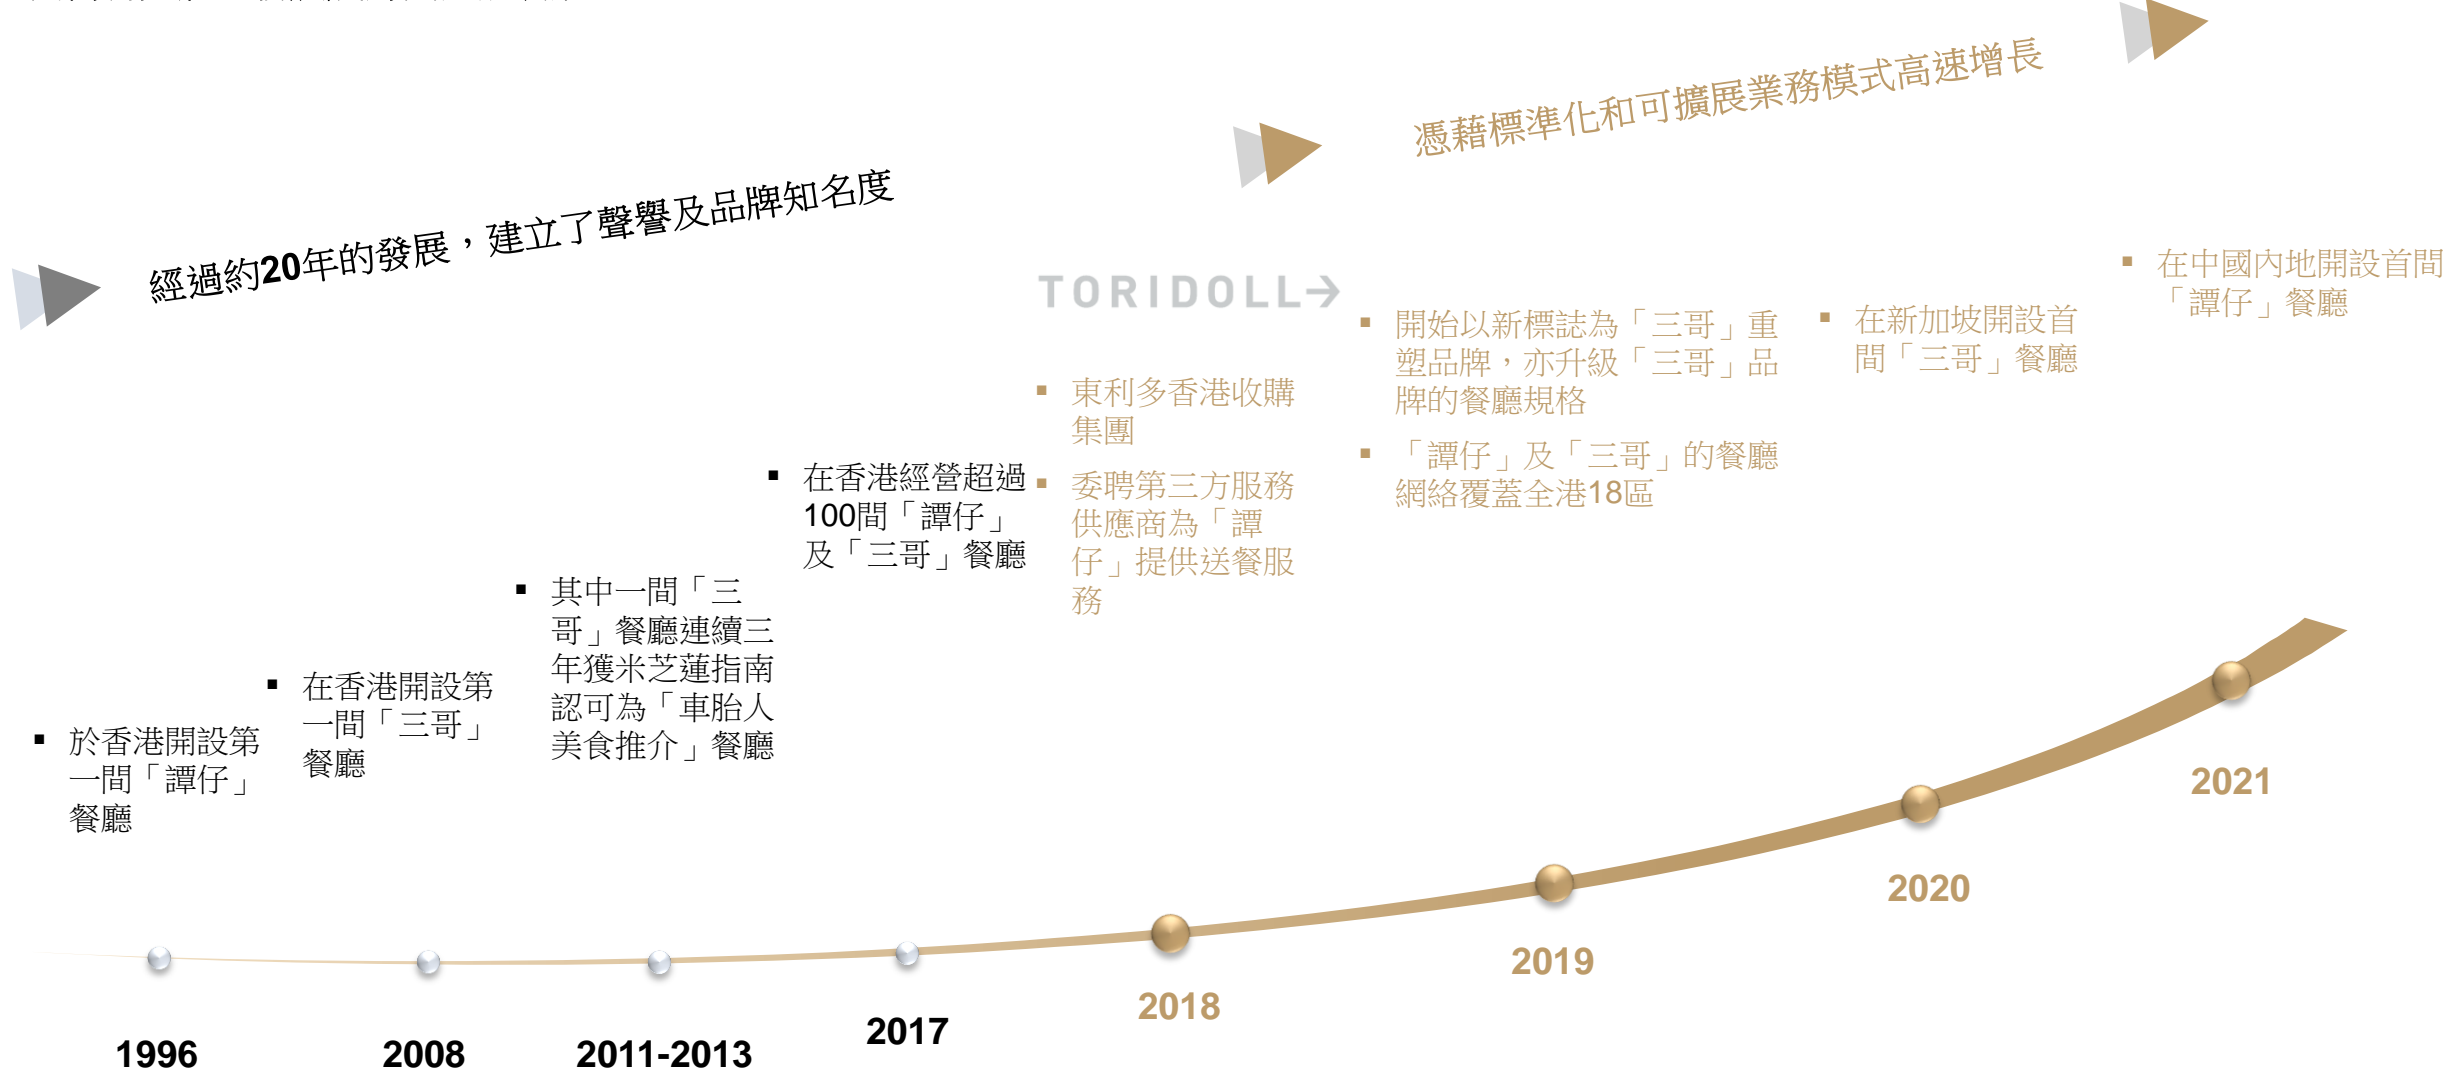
經過約20年的發展，建立了聲譽及品牌知名度

憑藉標準化和可擴展業務模式高速增長

TORIDOLL

▪ 於香港開設第一間「譚仔」餐廳

▪ 在香港開設第一間「三哥」餐廳

▪ 其中一間「三哥」餐廳連續三年獲米芝蓮指南認可為「車胎人美食推介」餐廳

▪ 在香港經營超過100間「譚仔」及「三哥」餐廳

▪ 東利多香港收購集團

▪ 委聘第三方服務供應商為「譚仔」提供送餐服務

▪ 開始以新標誌為「三哥」重塑品牌，亦升級「三哥」品牌的餐廳規格

▪ 「譚仔」及「三哥」的餐廳網絡覆蓋全港18區

▪ 在新加坡開設首間「三哥」餐廳

▪ 在中國內地開設首間「譚仔」餐廳

1996

2008

2011-2013

2017

2018

2019

2020

2021